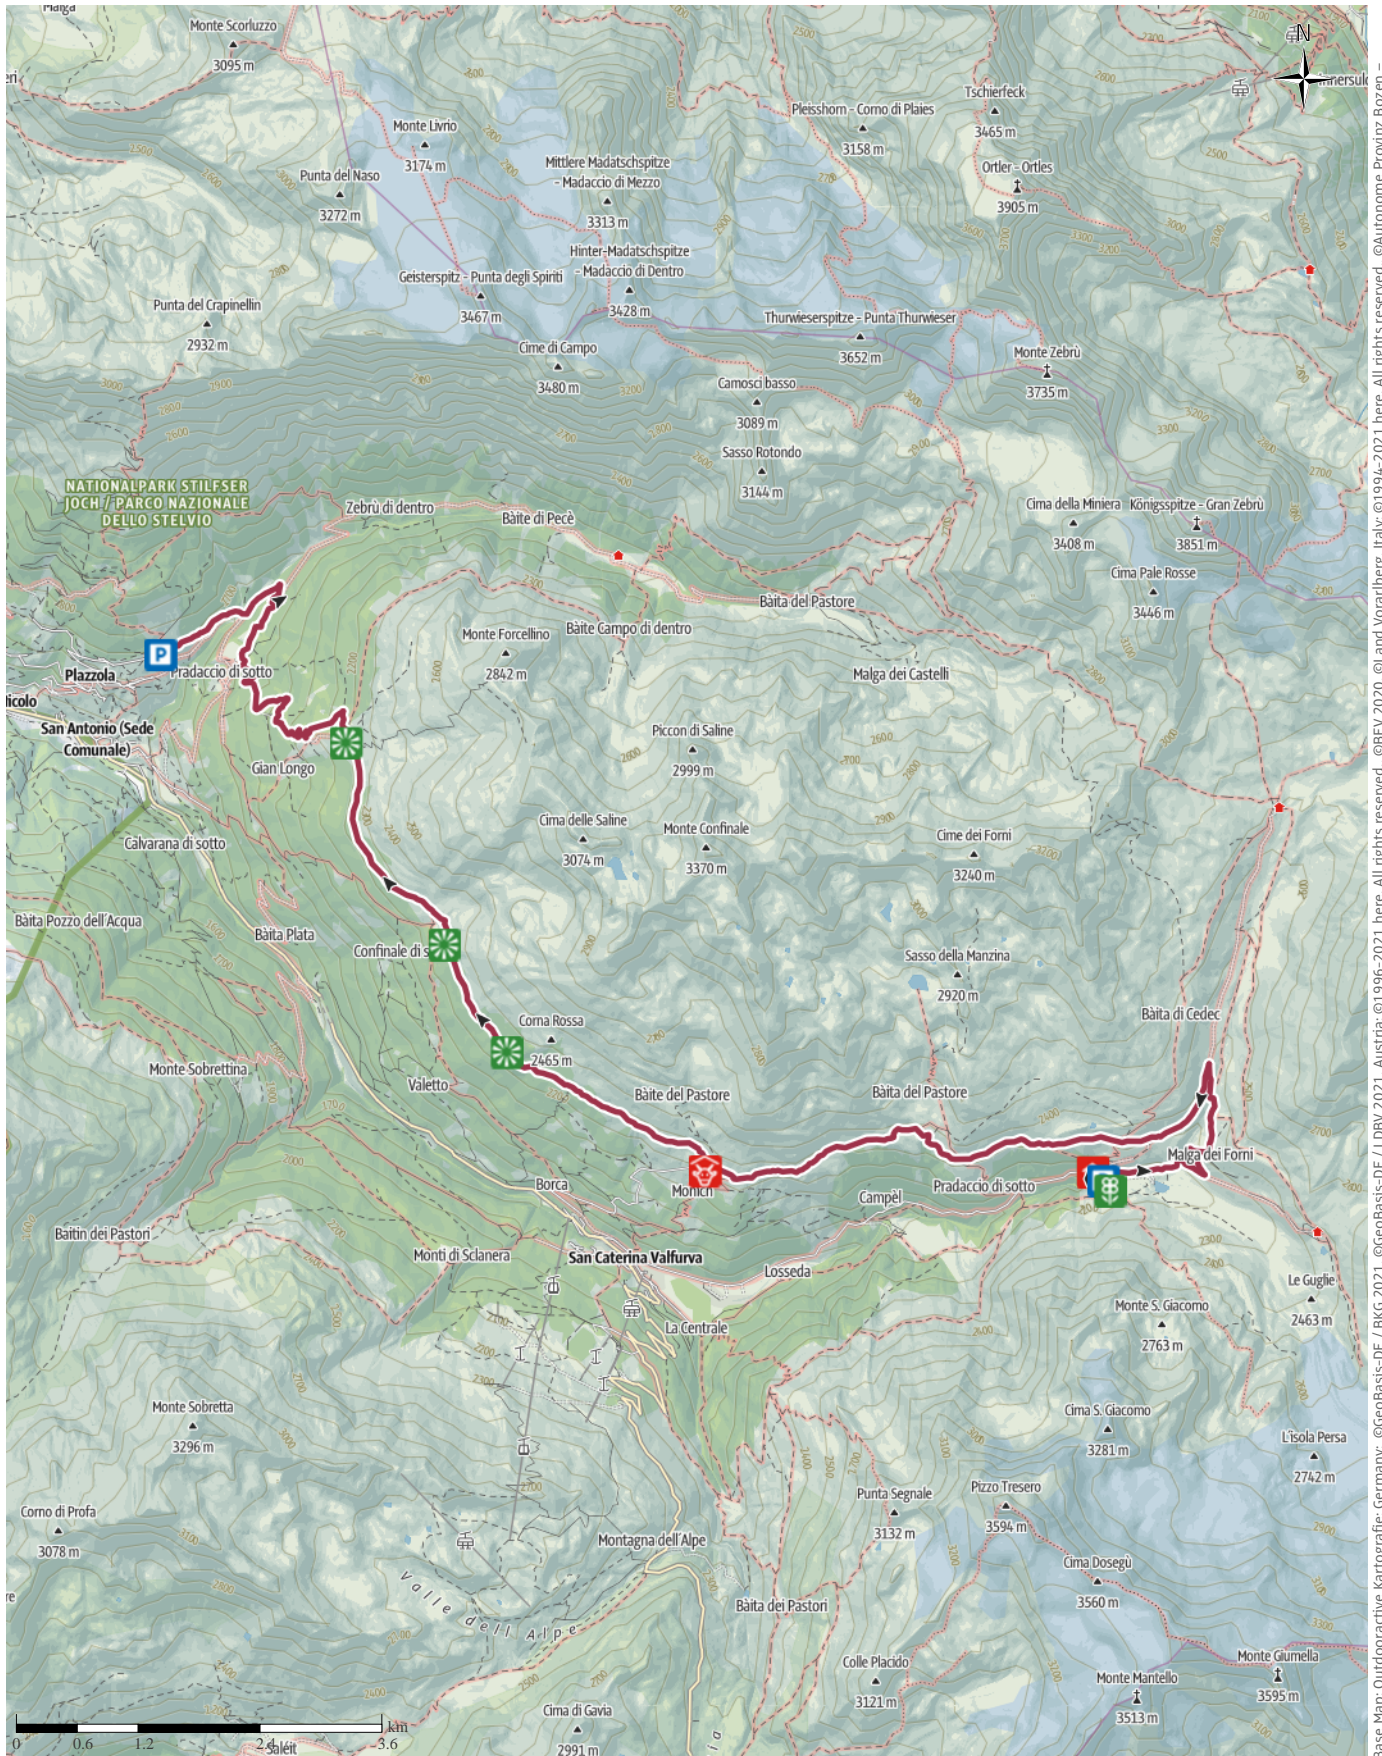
Malga
Monte Scorluzzo
3095 m
Monte Livrio
3174 m
Punta del Naso
3272 m
Mittlere Madatschspitze - Madaccio di Mezzo
3313 m
Hinter-Madatschspitze - Madaccio di Dentro
3428 m
Geisterspitz - Punta degli Spiriti
3467 m
Pleisshorn - Corno di Plaies
3158 m
Tschierfeck
3465 m
Ortler - Ortles
3905 m
N
Punta del Crapinellin
2932 m
Cime di Campo
3480 m
Thurwieserspitze - Punta Thurwieser
3652 m
Monte Zebrù
3735 m
Camosci basso
3089 m
Sasso Rotondo
3144 m
NATIONALPARK STILFSER JOCH / PARCO NAZIONALE DELLO STELVIO
Zebrù di dentro
Bàite di Pecè
Cima della Miniera
3408 m
Königsspitze - Gran Zebrù
3851 m
Cima Pale Rosse
3446 m
Bàita del Pastore
Monte Forcellino
2842 m
Bàite Campo di dentro
Malga dei Castelli
Plazzola
Pradaccio di sotto
San Antonio (Sede Comunale)
Gian Longo
Piccon di Saline
2999 m
Cima delle Saline
3074 m
Monte Confinale
3370 m
Cime dei Forni
3240 m
Calvarana di sotto
Bàita Pozzo dell'Acqua
Bàita Plata
Confinale di s
Sasso della Manzina
2920 m
Corna Rossa
2465 m
Bàita di Cedec
Monte Sobrettina
Valetto
Bàite del Pastore
Bàita del Pastore
Malga dei Forni
Monich
Campèl
Pradaccio di sotto
Borca
Baitin dei Pastori
Monti di Sclanera
San Caterina Valfurva
Losseda
Le Guglie
2463 m
Monte S. Giacomo
2763 m
La Centrale
Monte Sobretta
3296 m
Cima S. Giacomo
3281 m
L'isola Persa
2742 m
Punta Segnale
3132 m
Pizzo Tresero
3594 m
Corno di Profa
3078 m
Montagna dell'Alpe
Cima Dosegù
3560 m
Valle dell Alpe
Bàita dei Pastori
Colle Placido
3121 m
Monte Mantello
3513 m
Monte Giumella
3595 m
Cima di Gavia
2991 m
Saléit
0 0.6 1.2 2.4 3.6 km
Base Map: Outdooractive Kartografie; Germany: ©GeoBasis-DE / BKG 2021, ©GeoBasis-DE / LDBV 2021, Austria: ©1996-2021 here. All rights reserved. ©BEV 2020, ©Land Vorarlberg, Italy: ©1994-2021 here. All rights reserved. ©Autonome Provinz Bozen -